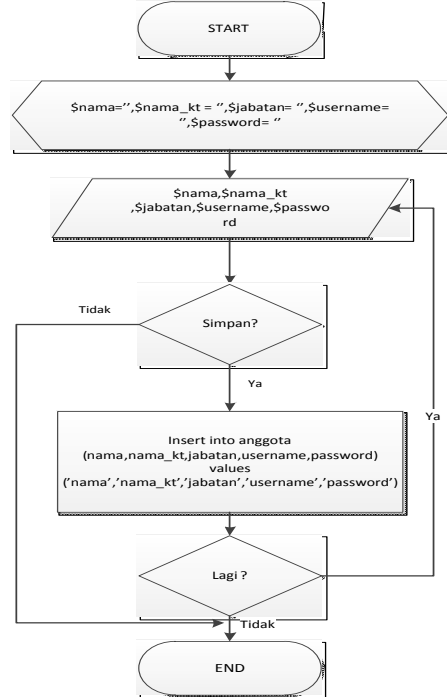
START

$nama='',$nama_kt = '',$jabatan= '',$username= '',$password= ''

$nama,$nama_kt ,$jabatan,$username,$password

Tidak

Simpan?

Ya

Insert into anggota (nama,nama_kt,jabatan,username,password) values ('nama','nama_kt','jabatan','username','password')

Ya

Lagi ?

Tidak

END